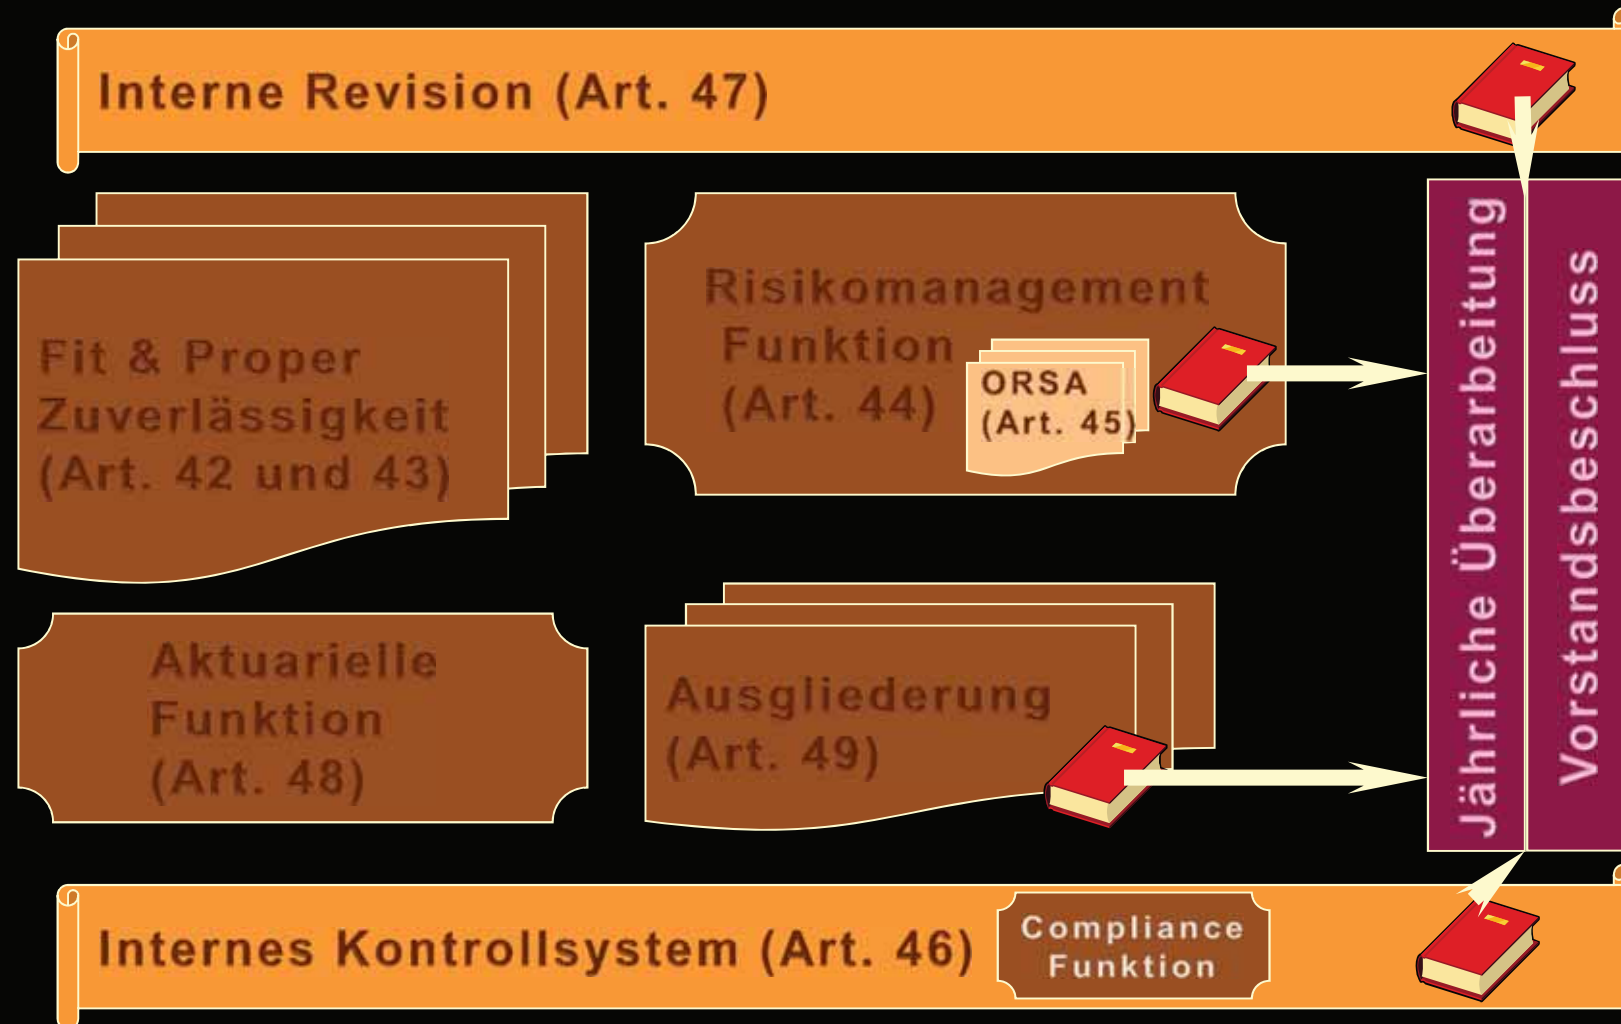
Interne Revision (Art. 47)

Fit & Proper
Zuverlässigkeit
(Art. 42 und 43)

Risikomanagement
Funktion
(Art. 44)

ORSA
(Art. 45)

Aktuarielle
Funktion
(Art. 48)

Ausgliederung
(Art. 49)

Jährliche Überarbeitung

Vorstandsbeschluss

Internes Kontrollsystem (Art. 46)

Compliance
Funktion